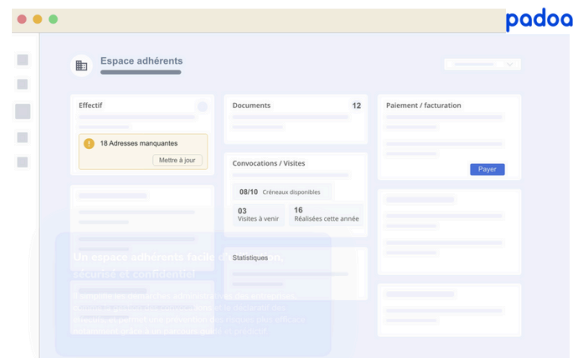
padoa

Espace adhérents

Effectif

18 Adresses manquantes

Mettre à jour

Documents

12

Paiement / facturation

Payer

Convocations / Visites

08/10 Créneaux disponibles

03
Visites à venir

16
Réalisées cette année

Statistiques

Un espace adhérents facile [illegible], sécurisé et confidentiel

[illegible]